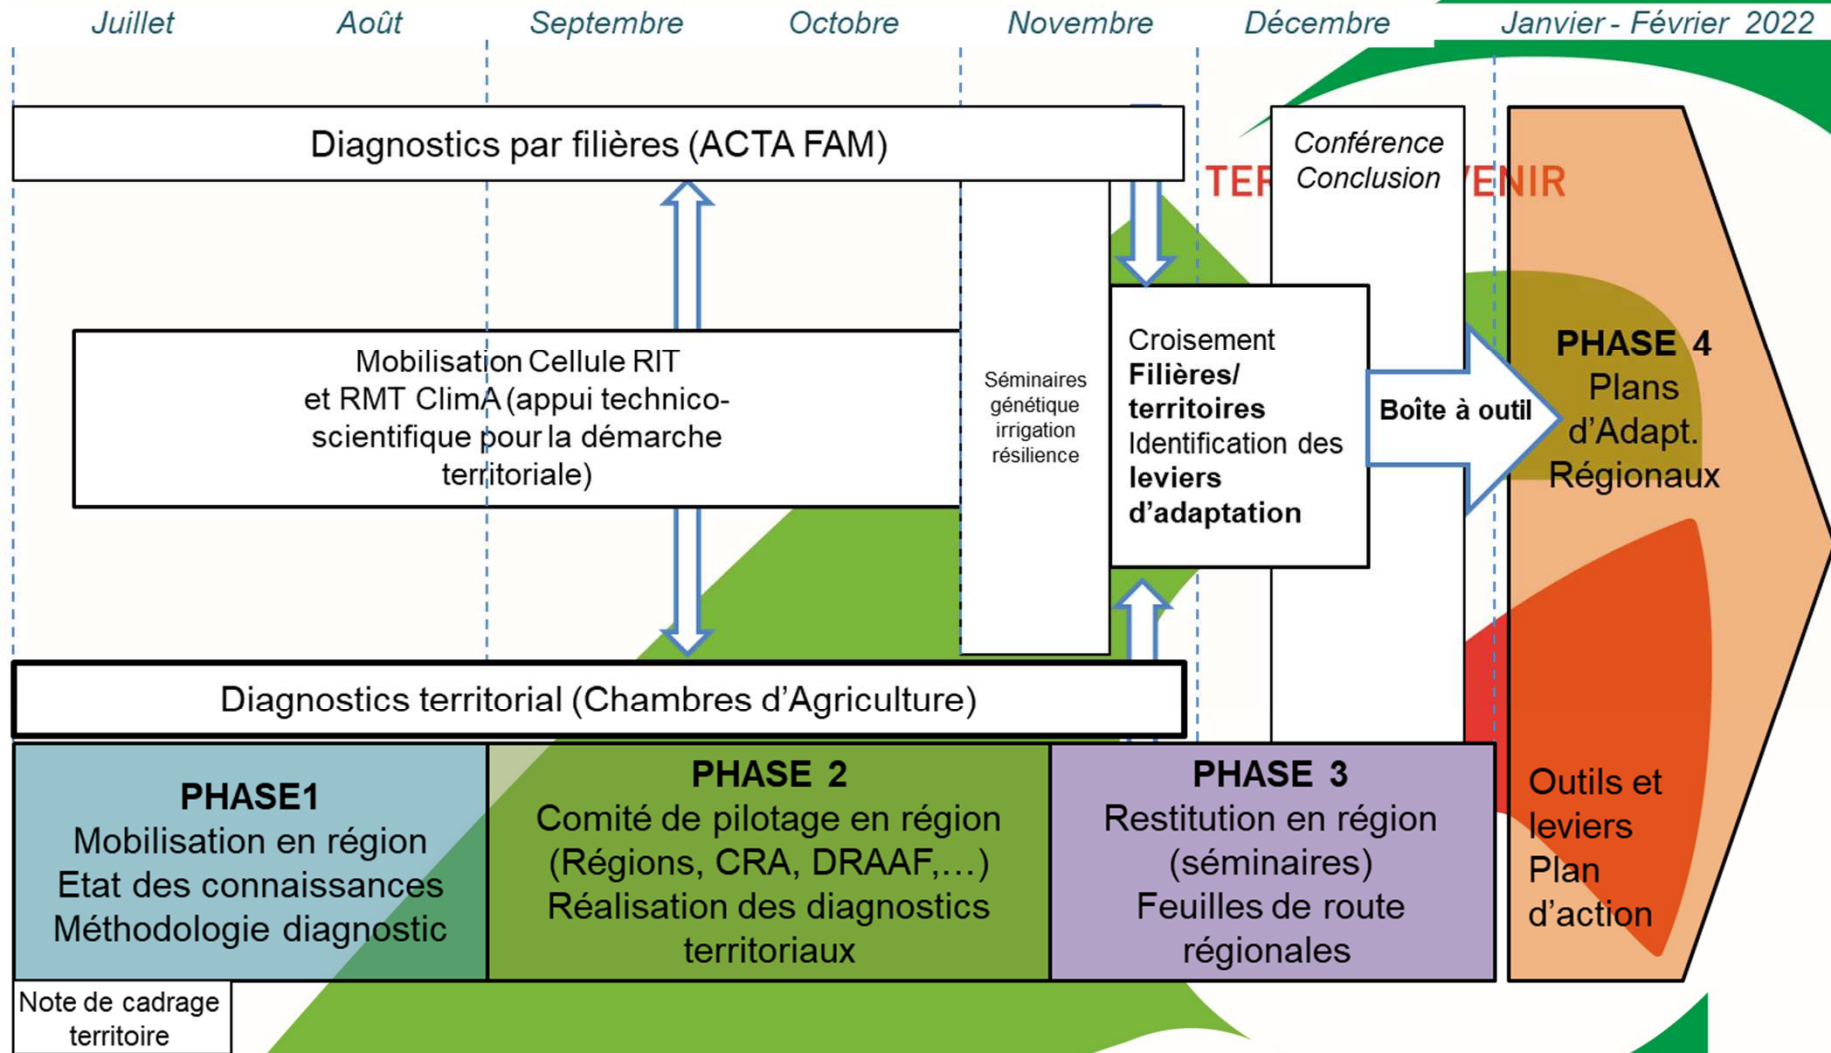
Juillet Août Septembre Octobre Novembre Décembre Janvier - Février 2022

Diagnostics par filières (ACTA FAM)

TER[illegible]

Conférence Conclusion

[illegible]VENIR

Mobilisation Cellule RIT et RMT ClimA (appui technico-scientifique pour la démarche territoriale)

Séminaires génétique irrigation résilience

Croisement **Filières/ territoires** Identification des **leviers d'adaptation**

Boîte à outil

PHASE 4 Plans d'Adapt. Régionaux

Diagnostics territorial (Chambres d'Agriculture)

PHASE1 Mobilisation en région Etat des connaissances Méthodologie diagnostic

PHASE 2 Comité de pilotage en région (Régions, CRA, DRAAF,…) Réalisation des diagnostics territoriaux

PHASE 3 Restitution en région (séminaires) Feuilles de route régionales

Outils et leviers Plan d'action

Note de cadrage territoire